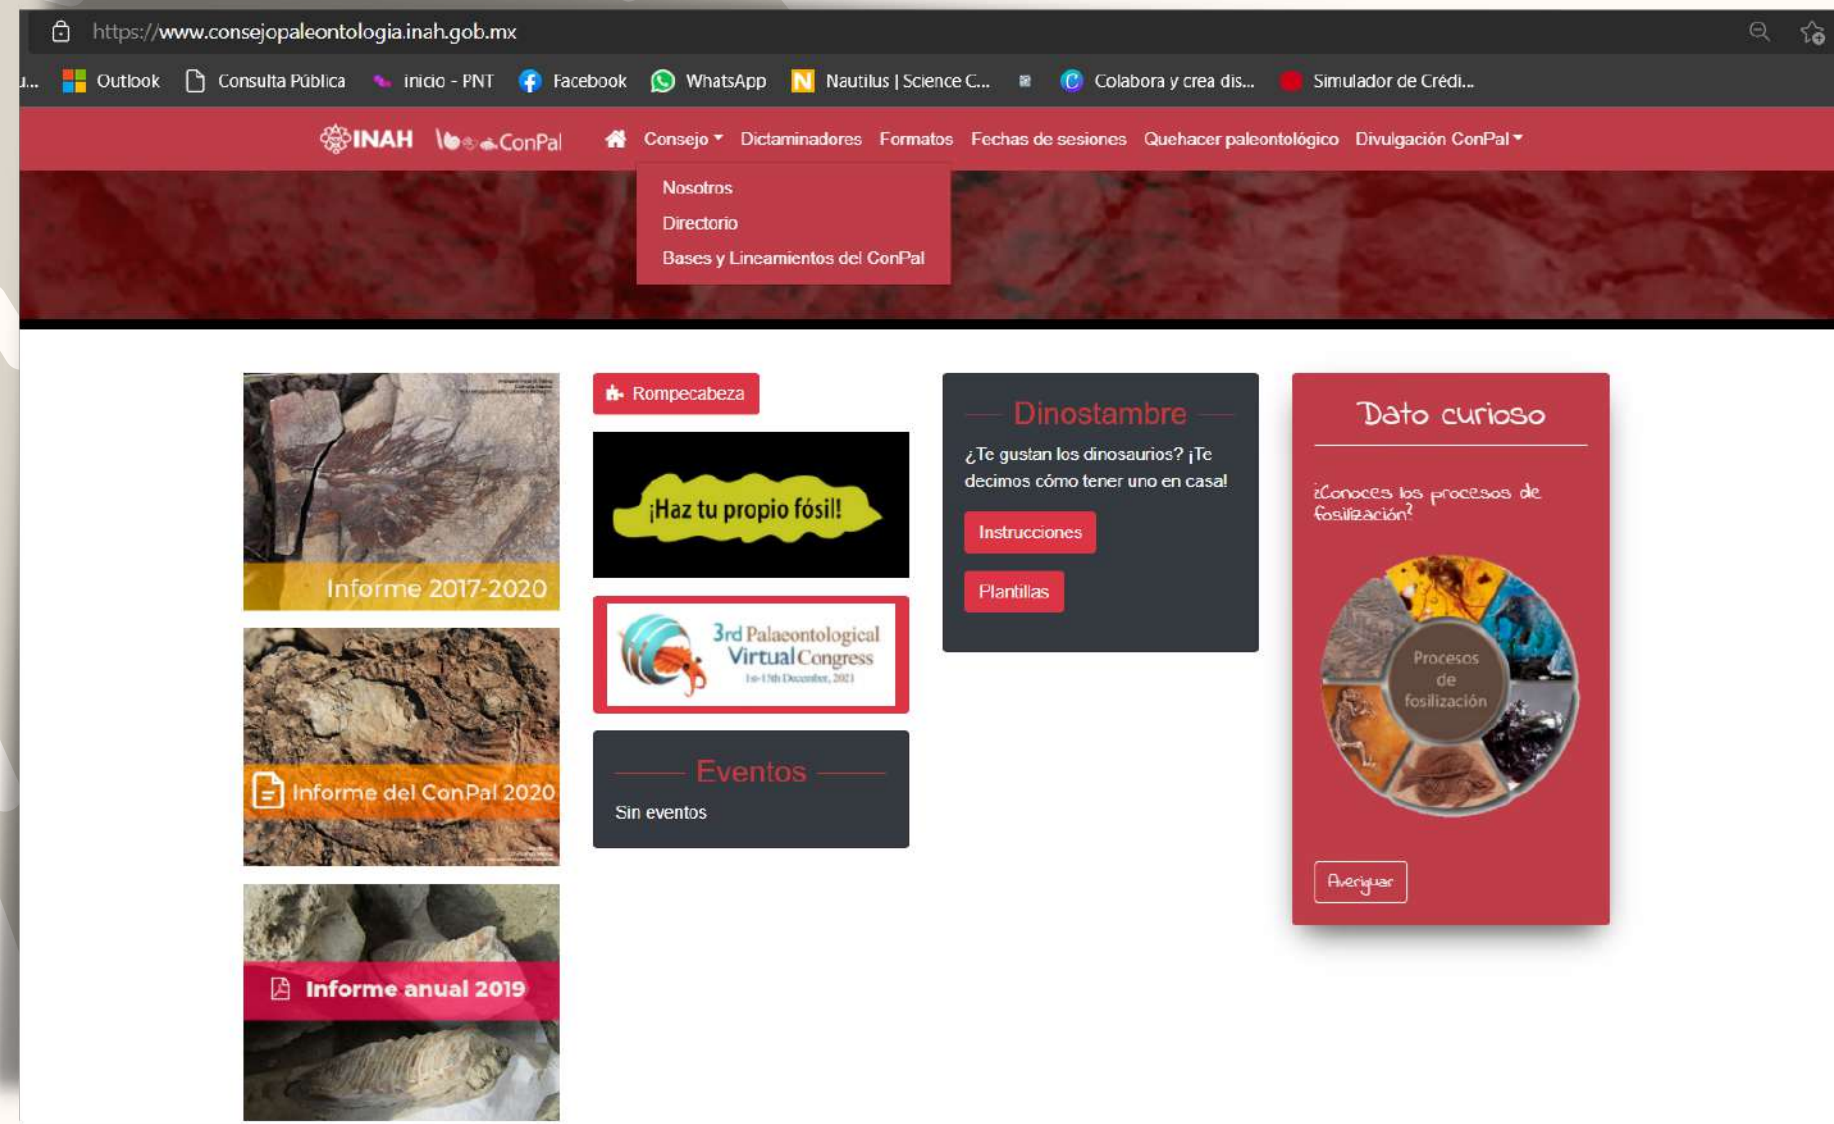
https://www.consejopaleontologia.inah.gob.mx

Outlook Consulta Pública inicio - PNT Facebook WhatsApp Nautilus | Science C... Colabora y crea dis... Simulador de Crédi...

INAH ConPal

Consejo Dictaminadores Formatos Fechas de sesiones Quehacer paleontológico Divulgación ConPal

Nosotros
Directorio
Bases y Lineamientos del ConPal

Informe 2017-2020

Informe del ConPal 2020

Informe anual 2019

Rompecabeza

¡Haz tu propio fósil!

3rd Palaeontological Virtual Congress
1st-15th December, 2021

Eventos

Sin eventos

Dinostambre

¿Te gustan los dinosaurios? ¡Te decimos cómo tener uno en casa!

Instrucciones

Plantillas

Dato curioso

¿Conoces los procesos de fosilización?

Procesos de fosilización

Averiguar